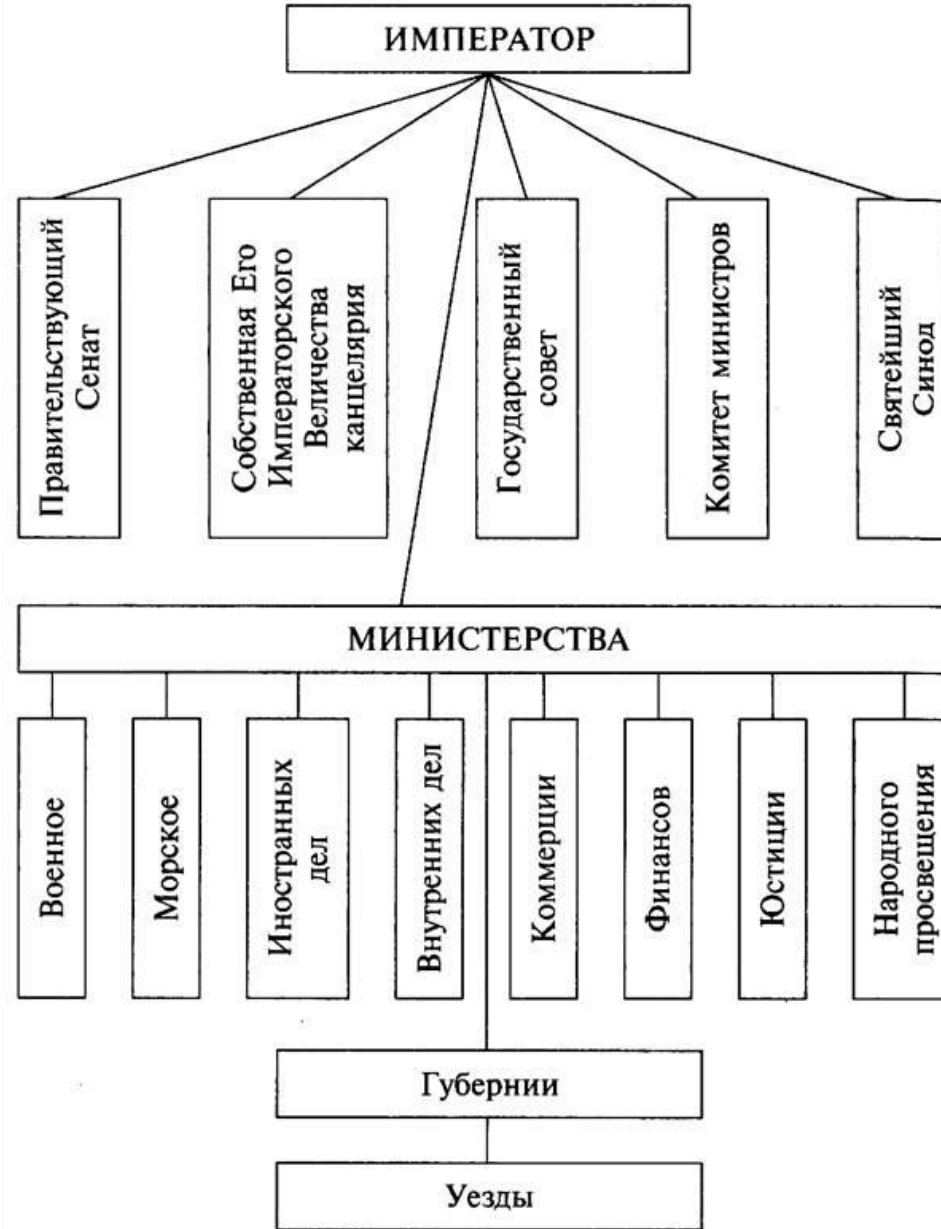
ИМПЕРАТОР

Правительствующий Сенат

Собственная Его Императорского Величества канцелярия

Государственный совет

Комитет министров

Святейший Синод

МИНИСТЕРСТВА

Военное

Морское

Иностранных дел

Внутренних дел

Коммерции

Финансов

Юстиции

Народного просвещения

Губернии

Уезды